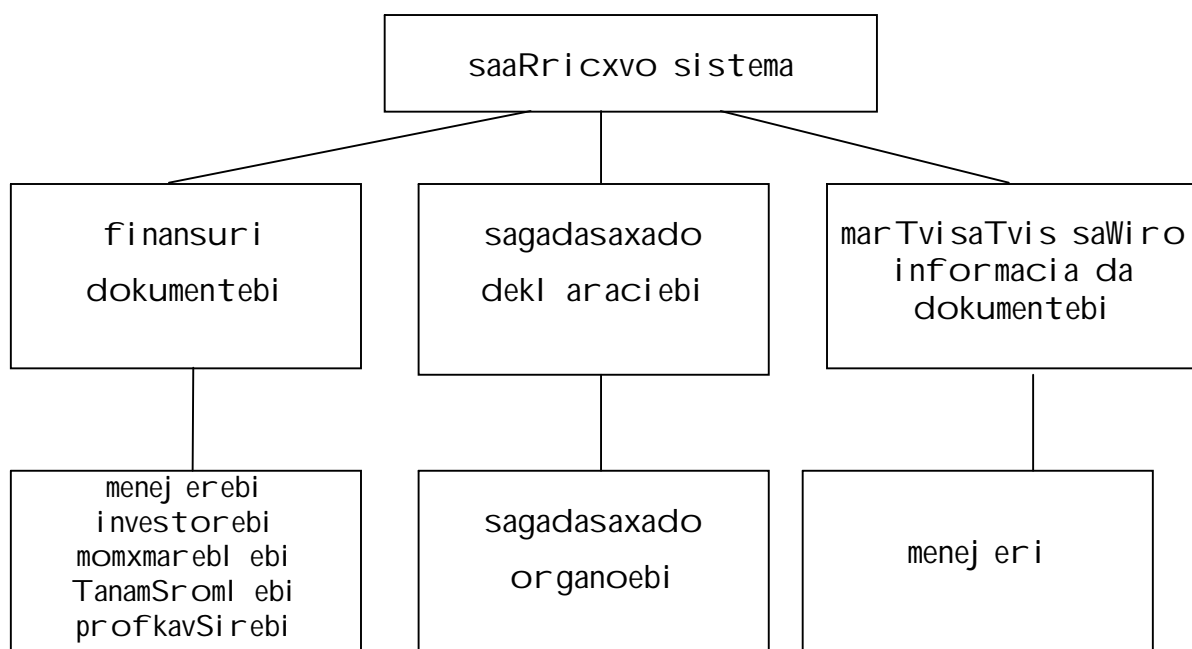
saaRricxvo sistema

finansuri dokumentebi

sagadasaxado dekl araciebi

marTvisaTvis saWiro informacia da dokumentebi

menej erebi
investorebi
momxmarebl ebi
TanamSroml ebi
profkavSirebi

sagadasaxado organoebi

menej eri